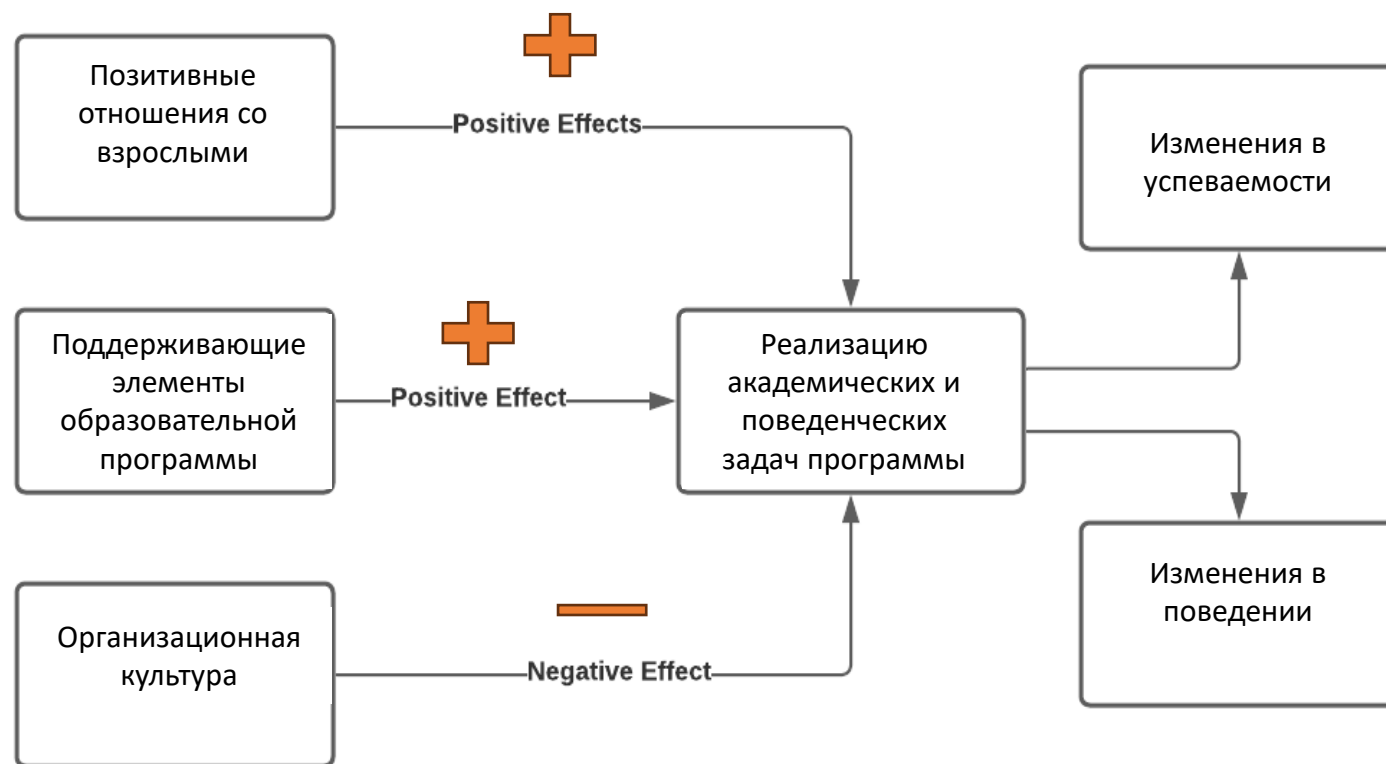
Позитивные отношения со взрослыми

Positive Effects

Изменения в успеваемости

Поддерживающие элементы образовательной программы

Positive Effect

Реализацию академических и поведенческих задач программы

Изменения в поведении

Организационная культура

Negative Effect